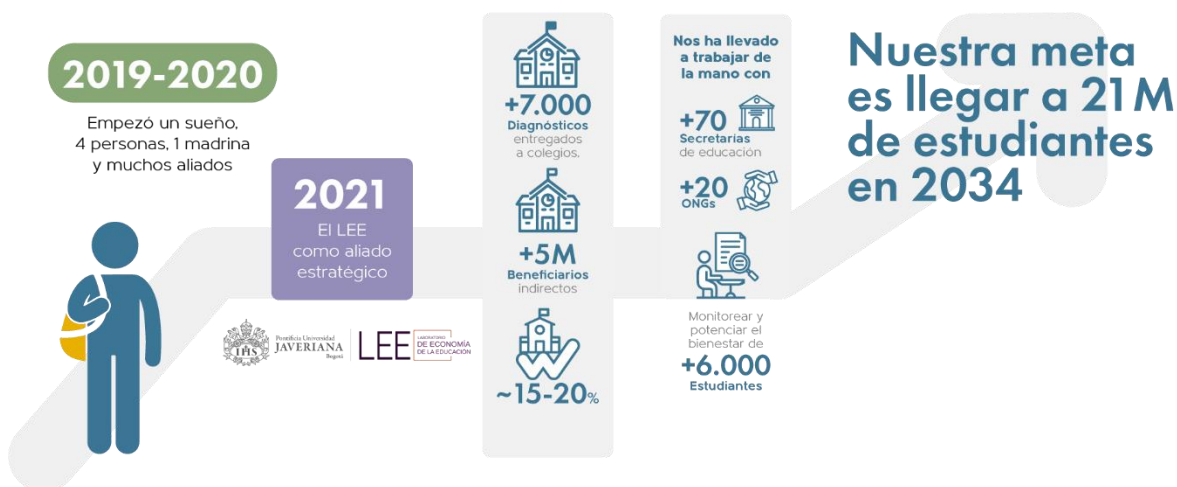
2019-2020

Empezó un sueño, 4 personas, 1 madrina y muchos aliados

2021

El LEE como aliado estratégico

Pontificia Universidad JAVERIANA Bogotá

LEE LABORATORIO DE ECONOMÍA DE LA EDUCACIÓN

+7.000 Diagnósticos entregados a colegios.

+5M Beneficiarios indirectos

~15-20%

Nos ha llevado a trabajar de la mano con

+70 Secretarías de educación

+20 ONGs

Monitorear y potenciar el bienestar de

+6.000 Estudiantes

Nuestra meta es llegar a 21M de estudiantes en 2034